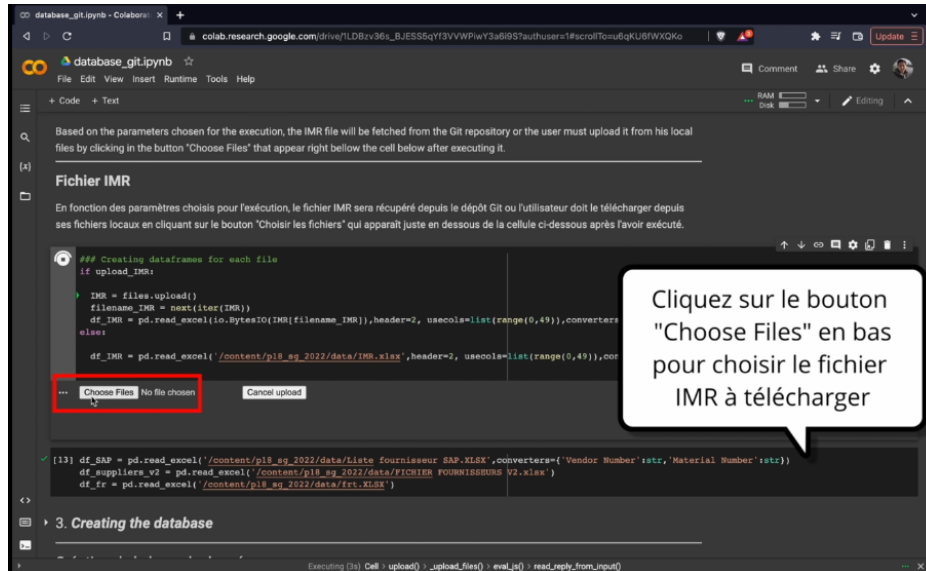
database_git.ipynb - Colaborat ×
+
colab.research.google.com/drive/1LDBzv36s_BJESS5qYf3VVWPiwY3a6I9S?authuser=1#scrollTo=u6qKU6fWXQKo
Update
CO
database_git.ipynb ☆
File Edit View Insert Runtime Tools Help
Comment
Share
+ Code + Text
RAM
Disk
Editing

Based on the parameters chosen for the execution, the IMR file will be fetched from the Git repository or the user must upload it from his local files by clicking in the button "Choose Files" that appear right bellow the cell below after executing it.

Fichier IMR

En fonction des paramètres choisis pour l'exécution, le fichier IMR sera récupéré depuis le dépôt Git ou l'utilisateur doit le télécharger depuis ses fichiers locaux en cliquant sur le bouton "Choisir les fichiers" qui apparaît juste en dessous de la cellule ci-dessous après l'avoir exécuté.

### Creating dataframes for each file
if upload_IMR:

IMR = files.upload()
filename_IMR = next(iter(IMR))
df_IMR = pd.read_excel(io.BytesIO(IMR[filename_IMR]),header=2, usecols=list(range(0,49)),converters
else:

df_IMR = pd.read_excel('/content/p18_sg_2022/data/IMR.xlsx',header=2, usecols=list(range(0,49)),cor

Choose Files No file chosen
Cancel upload

Cliquez sur le bouton "Choose Files" en bas pour choisir le fichier IMR à télécharger

[13] df_SAP = pd.read_excel('/content/p18_sg_2022/data/Liste fournisseur SAP.XLSX',converters={'Vendor Number':str,'Material Number':str})
df_suppliers_v2 = pd.read_excel('/content/p18_sg_2022/data/FICHIER FOURNISSEURS V2.xlsx')
df_fr = pd.read_excel('/content/p18_sg_2022/data/frt.XLSX')

3. Creating the database

Executing (3s) Cell > upload() > _upload_files() > eval_js() > read_reply_from_input()